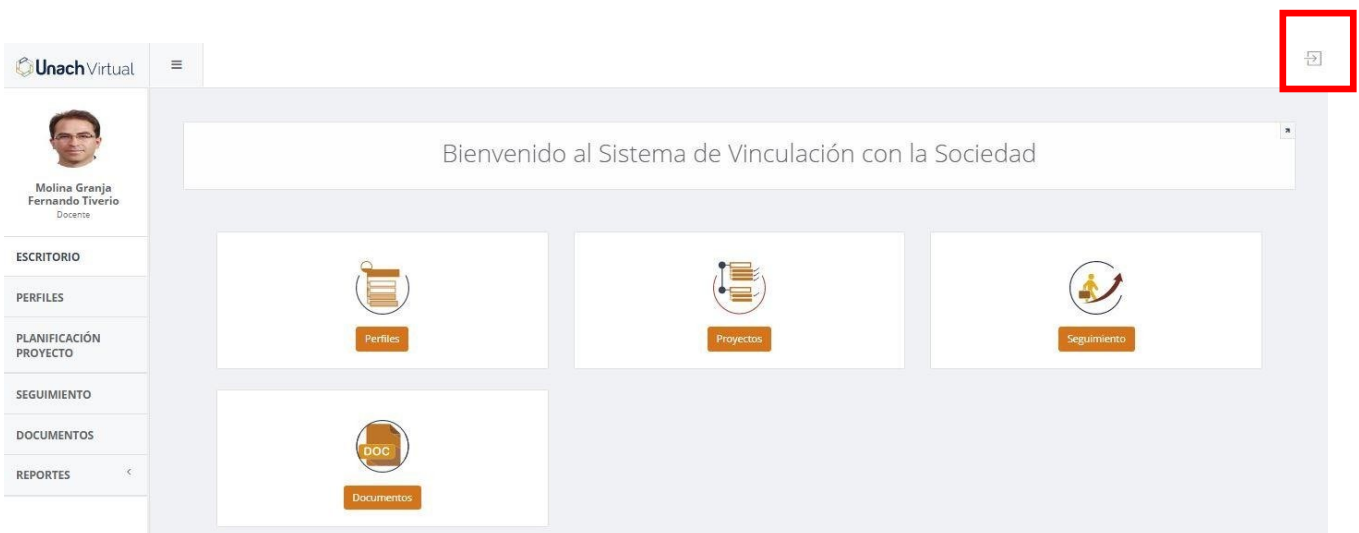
Unach Virtual

Molina Granja Fernando Tiverio
Docente

ESCRITORIO

PERFILES

PLANIFICACIÓN PROYECTO

SEGUIMIENTO

DOCUMENTOS

REPORTES

Bienvenido al Sistema de Vinculación con la Sociedad

Perfiles

Proyectos

Seguimiento

DOC

Documentos